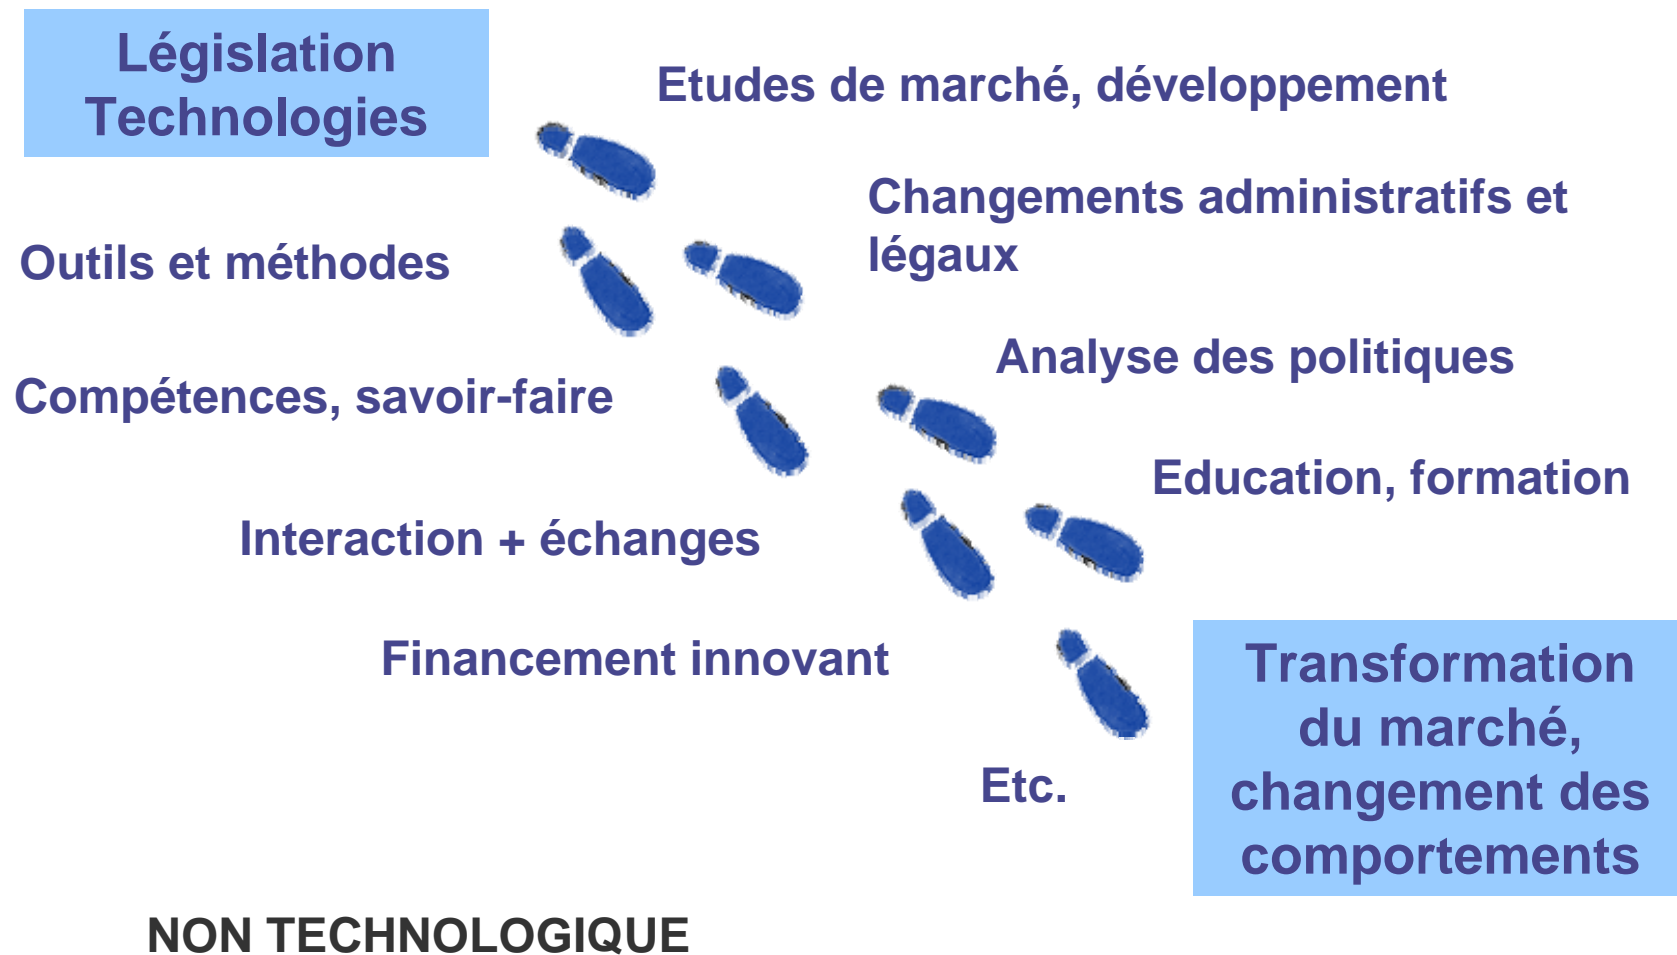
Législation
Technologies

Etudes de marché, développement

Outils et méthodes

Changements administratifs et légaux

Compétences, savoir-faire

Analyse des politiques

Education, formation

Interaction + échanges

Financement innovant

Etc.

Transformation du marché, changement des comportements

NON TECHNOLOGIQUE